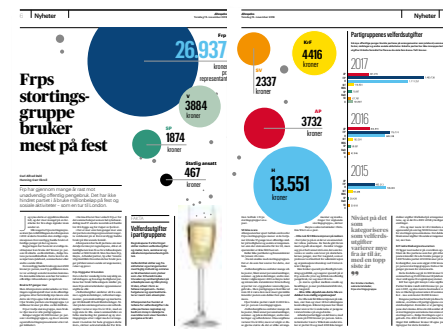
Nyheter

Frp
26.937
kroner per representant

V
3884
kroner

SP
1874
kroner

Stortingsmøtet
467
kroner

KrF
4416
kroner

H
2337
kroner

AP
3732
kroner

SV
13.551
kroner

Frps stortings-gruppe bruker mest på fest

Partigruppenes velferdsutgifter

2017

2016

2015

Velferdsutgifter i partigruppene

Nivået på det som kategoriseres som velferdsutgifter varierer mye fra år til år, men en topp-plassering er

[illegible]